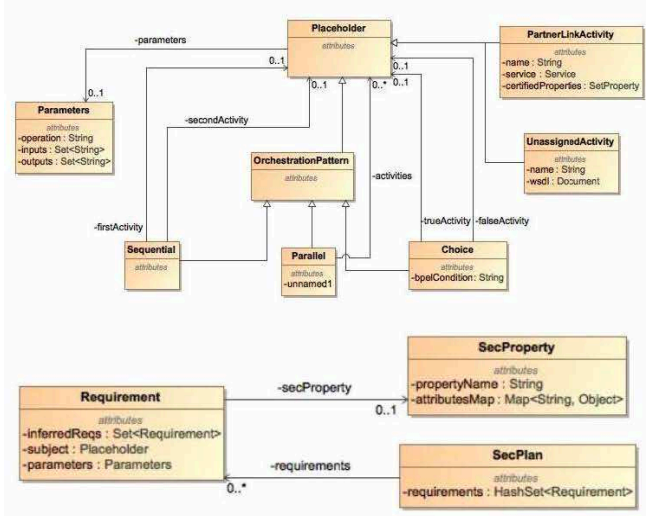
Placeholder
attributes

-parameters
0..1
0..1

Parameters
attributes
-operation : String
-inputs : Set<String>
-outputs : Set<String>

PartnerLinkActivity
attributes
-name : String
-service : Service
-certifiedProperties : SetProperty

0..1
0..1
0..*
0..1
0..1

-secondActivity

OrchestrationPattern
attributes

-activities

UnassignedActivity
attributes
-name : String
-wsdl : Document

-firstActivity

-trueActivity
-falseActivity

Sequential
attributes

Parallel
attributes
-unnamed1

Choice
attributes
-bpelCondition: String

SecProperty
attributes
-propertyName : String
-attributesMap : Map<String, Object>

Requirement
attributes
-inferredReqs : Set<Requirement>
-subject : Placeholder
-parameters : Parameters

-secProperty
0..1

SecPlan
attributes
-requirements : HashSet<Requirement>

-requirements
0..*